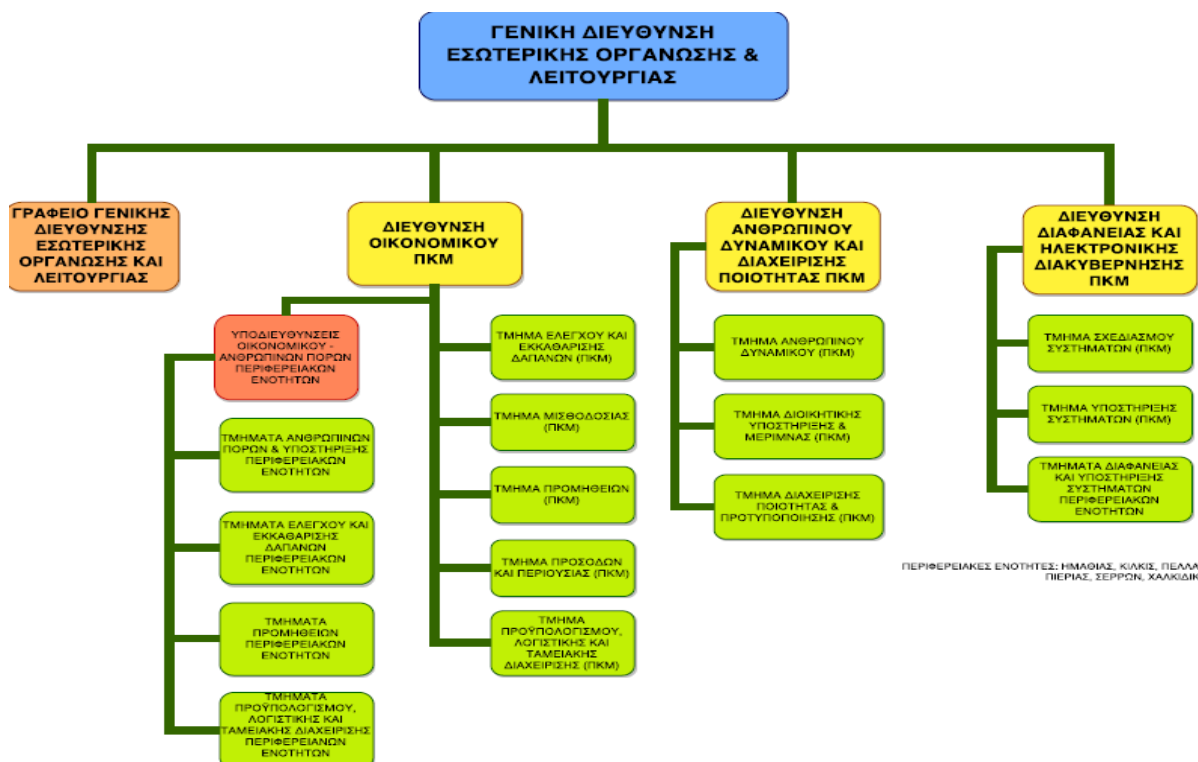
ΓΕΝΙΚΗ ΔΙΕΥΘΥΝΣΗ ΕΣΩΤΕΡΙΚΗΣ ΟΡΓΑΝΩΣΗΣ & ΛΕΙΤΟΥΡΓΙΑΣ

ΓΡΑΦΕΙΟ ΓΕΝΙΚΗΣ ΔΙΕΥΘΥΝΣΗΣ ΕΣΩΤΕΡΙΚΗΣ ΟΡΓΑΝΩΣΗΣ ΚΑΙ ΛΕΙΤΟΥΡΓΙΑΣ

ΔΙΕΥΘΥΝΣΗ ΟΙΚΟΝΟΜΙΚΟΥ ΠΚΜ

ΥΠΟΔΙΕΥΘΥΝΣΕΙΣ ΟΙΚΟΝΟΜΙΚΟΥ - ΑΝΘΡΩΠΙΝΩΝ ΠΟΡΩΝ ΠΕΡΙΦΕΡΕΙΑΚΩΝ ΕΝΟΤΗΤΩΝ

ΤΜΗΜΑΤΑ ΑΝΘΡΩΠΙΝΩΝ ΠΟΡΩΝ & ΥΠΟΣΤΗΡΙΞΗΣ ΠΕΡΙΦΕΡΕΙΑΚΩΝ ΕΝΟΤΗΤΩΝ

ΤΜΗΜΑΤΑ ΕΛΕΓΧΟΥ ΚΑΙ ΕΚΚΑΘΑΡΙΣΗΣ ΔΑΠΑΝΩΝ ΠΕΡΙΦΕΡΕΙΑΚΩΝ ΕΝΟΤΗΤΩΝ

ΤΜΗΜΑΤΑ ΠΡΟΜΗΘΕΙΩΝ ΠΕΡΙΦΕΡΕΙΑΚΩΝ ΕΝΟΤΗΤΩΝ

ΤΜΗΜΑΤΑ ΠΡΟΫΠΟΛΟΓΙΣΜΟΥ, ΛΟΓΙΣΤΙΚΗΣ ΚΑΙ ΤΑΜΕΙΑΚΗΣ ΔΙΑΧΕΙΡΙΣΗΣ ΠΕΡΙΦΕΡΕΙΑΝΩΝ ΕΝΟΤΗΤΩΝ

ΤΜΗΜΑ ΕΛΕΓΧΟΥ ΚΑΙ ΕΚΚΑΘΑΡΙΣΗΣ ΔΑΠΑΝΩΝ (ΠΚΜ)

ΤΜΗΜΑ ΜΙΣΘΟΔΟΣΙΑΣ (ΠΚΜ)

ΤΜΗΜΑ ΠΡΟΜΗΘΕΙΩΝ (ΠΚΜ)

ΤΜΗΜΑ ΠΡΟΣΟΔΩΝ ΚΑΙ ΠΕΡΙΟΥΣΙΑΣ (ΠΚΜ)

ΤΜΗΜΑ ΠΡΟΫΠΟΛΟΓΙΣΜΟΥ, ΛΟΓΙΣΤΙΚΗΣ ΚΑΙ ΤΑΜΕΙΑΚΗΣ ΔΙΑΧΕΙΡΙΣΗΣ (ΠΚΜ)

ΔΙΕΥΘΥΝΣΗ ΑΝΘΡΩΠΙΝΟΥ ΔΥΝΑΜΙΚΟΥ ΚΑΙ ΔΙΑΧΕΙΡΙΣΗΣ ΠΟΙΟΤΗΤΑΣ ΠΚΜ

ΤΜΗΜΑ ΑΝΘΡΩΠΙΝΟΥ ΔΥΝΑΜΙΚΟΥ (ΠΚΜ)

ΤΜΗΜΑ ΔΙΟΙΚΗΤΙΚΗΣ ΥΠΟΣΤΗΡΙΞΗΣ & ΜΕΡΙΜΝΑΣ (ΠΚΜ)

ΤΜΗΜΑ ΔΙΑΧΕΙΡΙΣΗΣ ΠΟΙΟΤΗΤΑΣ & ΠΡΟΤΥΠΟΠΟΙΗΣΗΣ (ΠΚΜ)

ΔΙΕΥΘΥΝΣΗ ΔΙΑΦΑΝΕΙΑΣ ΚΑΙ ΗΛΕΚΤΡΟΝΙΚΗΣ ΔΙΑΚΥΒΕΡΝΗΣΗΣ ΠΚΜ

ΤΜΗΜΑ ΣΧΕΔΙΑΣΜΟΥ ΣΥΣΤΗΜΑΤΩΝ (ΠΚΜ)

ΤΜΗΜΑ ΥΠΟΣΤΗΡΙΞΗΣ ΣΥΣΤΗΜΑΤΩΝ (ΠΚΜ)

ΤΜΗΜΑΤΑ ΔΙΑΦΑΝΕΙΑΣ ΚΑΙ ΥΠΟΣΤΗΡΙΞΗΣ ΣΥΣΤΗΜΑΤΩΝ ΠΕΡΙΦΕΡΕΙΑΚΩΝ ΕΝΟΤΗΤΩΝ

ΠΕΡΙΦΕΡΕΙΑΚΕΣ ΕΝΟΤΗΤΕΣ: ΗΜΑΘΙΑΣ, ΚΙΛΚΙΣ, ΠΕΛΛ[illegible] ΠΙΕΡΙΑΣ, ΣΕΡΡΩΝ, ΧΑΛΚΙΔΙΚ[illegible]